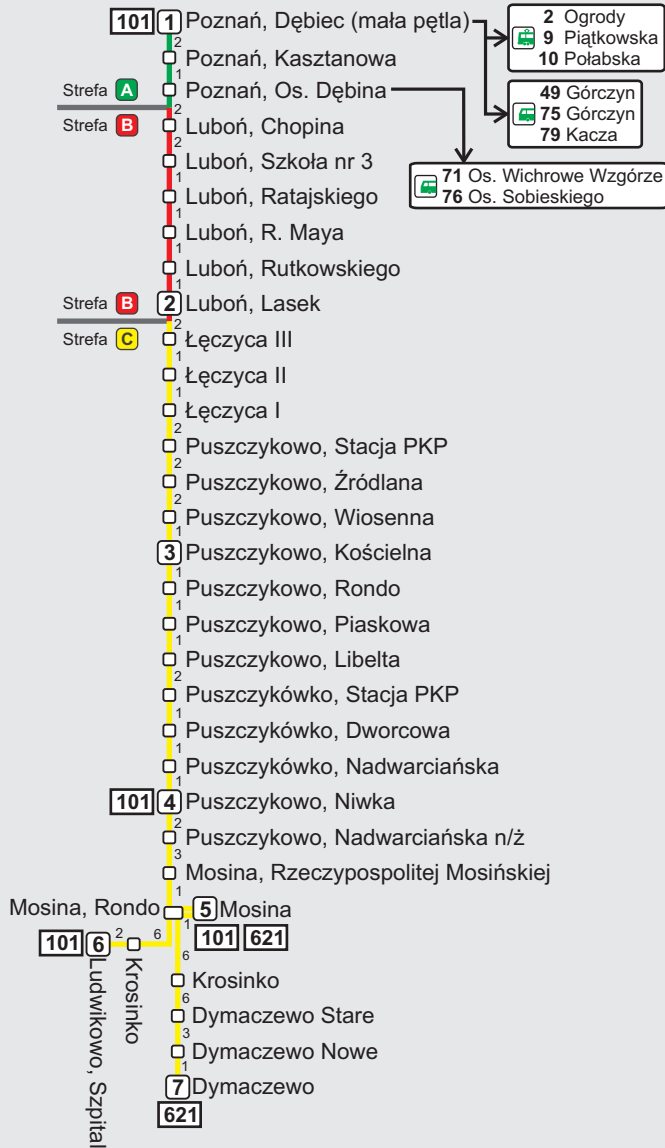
101 1 Poznań, Dębiec (mała pętla)
2 Ogrody
9 Piątkowska
10 Połabska
49 Górczyn
75 Górczyn
79 Kacza
2
Poznań, Kasztanowa
1
Strefa A
Poznań, Os. Dębina
71 Os. Wichrowe Wzgórze
76 Os. Sobieskiego
2
Strefa B
Luboń, Chopina
2
Luboń, Szkoła nr 3
1
Luboń, Ratajskiego
1
Luboń, R. Maya
1
Luboń, Rutkowskiego
1
Strefa B
2 Luboń, Lasek
2
Strefa C
Łęczyca III
1
Łęczyca II
1
Łęczyca I
2
Puszczykowo, Stacja PKP
2
Puszczykowo, Źródlana
2
Puszczykowo, Wiosenna
1
3 Puszczykowo, Kościelna
1
Puszczykowo, Rondo
1
Puszczykowo, Piaskowa
1
Puszczykowo, Libelta
2
Puszczykówko, Stacja PKP
1
Puszczykówko, Dworcowa
1
Puszczykówko, Nadwarciańska
1
101 4 Puszczykowo, Niwka
2
Puszczykowo, Nadwarciańska n/ż
3
Mosina, Rzeczypospolitej Mosińskiej
1
Mosina, Rondo
5 Mosina
1
101 621
101 6
2
6
Krosinko
Ludwikowo, Szpital
6
Krosinko
6
Dymaczewo Stare
3
Dymaczewo Nowe
1
7 Dymaczewo
621